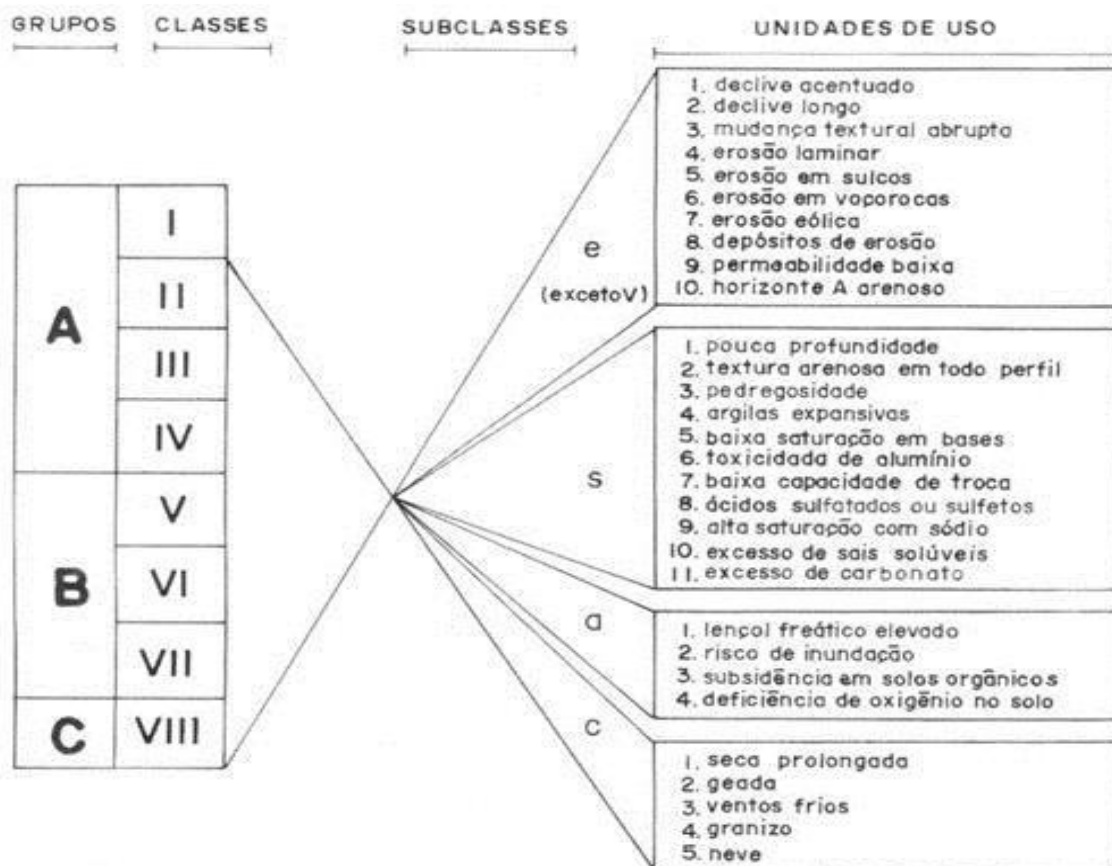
GRUPOS CLASSES SUBCLASSES UNIDADES DE USO

| GRUPOS | CLASSES |
|---|---|
| A | I |
| A | II |
| A | III |
| A | IV |
| B | V |
| B | VI |
| B | VII |
| C | VIII |

e
(excetoV)
1. declive acentuado
2. declive longo
3. mudança textural abrupta
4. erosão laminar
5. erosão em sulcos
6. erosão em voporocas
7. erosão eólica
8. depósitos de erosão
9. permeabilidade baixa
10. horizonte A arenoso

s
1. pouca profundidade
2. textura arenosa em todo perfil
3. pedregosidade
4. argilas expansivas
5. baixa saturação em bases
6. toxicidada de alumínio
7. baixa capacidade de troca
8. ácidos sulfatados ou sulfetos
9. alta saturação com sódio
10. excesso de sais solúveis
11. excesso de carbonato

a
1. lençol freático elevado
2. risco de inundação
3. subsidência em solos orgânicos
4. deficiência de oxigênio no solo

c
1. seca prolongada
2. geada
3. ventos frios
4. granizo
5. neve